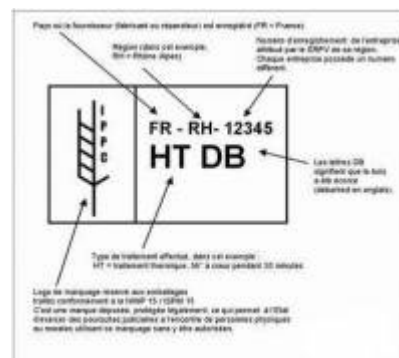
Pays où le fournisseur (fabricant ou réparateur) est enregistré (FR = France)

Région (dans cet exemple, RH = Rhône Alpes)

Numéro d'enregistrement de l'entreprise attribué par le SRPV de sa région. Chaque entreprise possède un numéro différent.

I
P
P
C

FR - RH- 12345
HT DB

Les lettres DB signifient que le bois a été écorcé (debarked en anglais).

Type de traitement effectué, dans cet exemple : HT = traitement thermique, 56° à coeur pendant 30 minutes

Logo de marquage réservé aux emballages traités conformément à la NIMP 15 / ISPM 15. C'est une marque déposée, protégée légalement, ce qui permet à l'Etat d'engager des poursuites judiciaires à l'encontre de personnes physiques ou morales utilisant ce marquage sans y être autorisées.